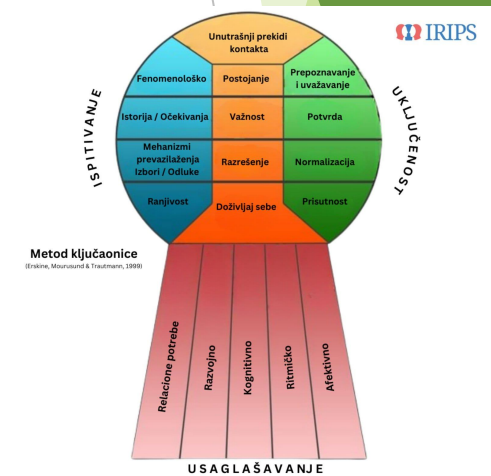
IRIPS

Unutrašnji prekidi kontakta

| Fenomenološko | Postojanje | Prepoznavanje i uvažavanje |
|---|---|---|
| Istorija / Očekivanja | Važnost | Potvrda |
| Mehanizmi prevazilaženja Izbori / Odluke | Razrešenje | Normalizacija |
| Ranjivost | Doživljaj sebe | Prisutnost |

ISPITIVANJE

UKLJUČENOST

Metod ključaonice
(Erskine, Moursund & Trautmann, 1999)

Relacione potrebe

Razvojno

Kognitivno

Ritmičko

Afektivno

USAGLAŠAVANJE